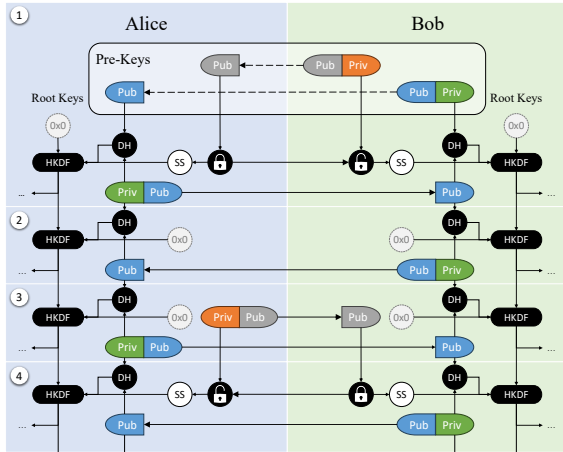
1

Alice

Bob

Pre-Keys

Pub

Pub Priv

Pub

Pub Priv

Root Keys

Root Keys

0x0

0x0

DH

DH

HKDF

SS

SS

HKDF

...

Priv Pub

Pub

...

2

DH

DH

HKDF

0x0

0x0

HKDF

...

Pub

Pub Priv

...

3

DH

DH

HKDF

0x0

Priv Pub

Pub

0x0

HKDF

...

Priv Pub

Pub

...

4

DH

DH

HKDF

SS

SS

HKDF

...

Pub

Pub Priv

...